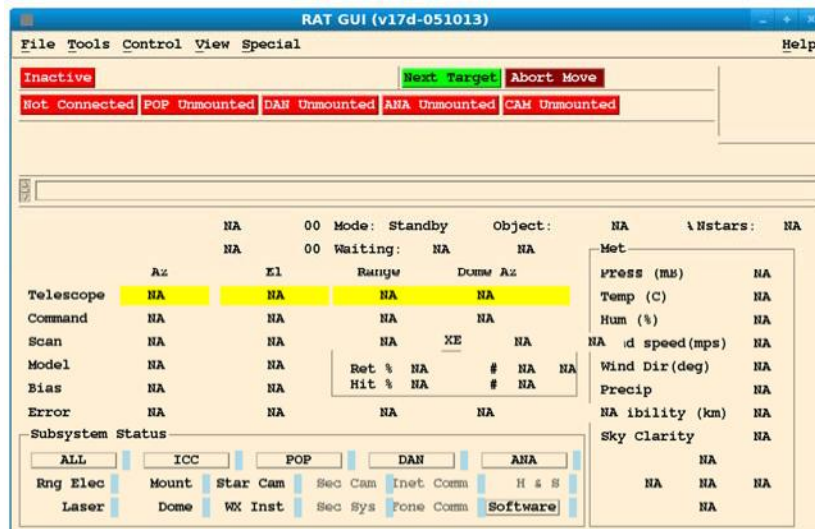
RAT GUI (v17d-051013)

File Tools Control View Special Help

Inactive

Next Target Abort Move

Not Connected POP Unmounted DAN Unmounted ANA Unmounted CAM Unmounted

NA 00 Mode: Standby Object: NA \ Nstars: NA

NA 00 Waiting: NA NA

| | Az | El | Range | Dome Az |
|---|---|---|---|---|
| Telescope | NA | NA | NA | NA |
| Command | NA | NA | NA | NA |
| Scan | NA | NA | NA XE | NA |
| Model | NA | NA | | |
| Bias | NA | NA | | |
| Error | NA | NA | NA | NA |

Ret % NA # NA NA
Hit % NA # NA

Met
Press (mB) NA
Temp (C) NA
Hum (%) NA
NA d speed(mps) NA
Wind Dir(deg) NA
Precip NA
NA ibility (km) NA
Sky Clarity NA
NA
NA NA NA
NA

Subsystem Status
ALL ICC POP DAN ANA
Rng Elec Mount Star Cam Sec Cam Inet Comm H & S
Laser Dome WX Inst Sec Sys Fone Comm Software